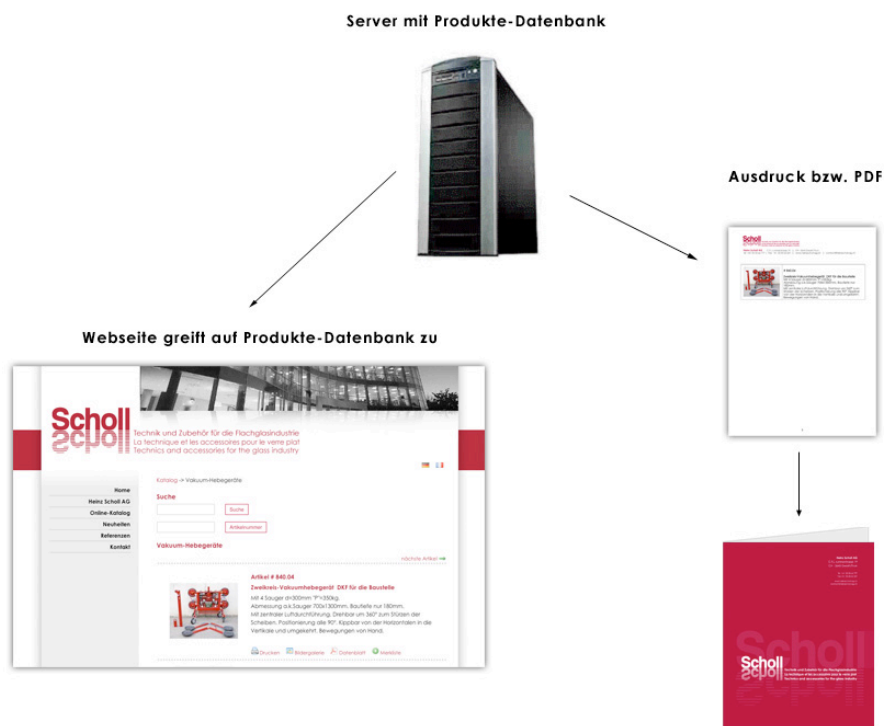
Server mit Produkte-Datenbank

Ausdruck bzw. PDF

Webseite greift auf Produkte-Datenbank zu

Scholl

Technik und Zubehör für die Flachglasindustrie
La technique et les accessoires pour le verre plat
Technics and accessories for the glass industry

Home
Heinz Scholl AG
Online-Katalog
Neuheiten
Referenzen
Kontakt

Katalog -> Vakuum-Hebegeräte

Suche

Suche

Artikelnummer

Vakuum-Hebegeräte

nächster Artikel

Artikel # 840.04
Zweikreis-Vakuumhebegerät DKF für die Baustelle
Mit 4 Sauger d=300mm "P"=350kg.
Abmessung a.d.Sauger 700x1300mm. Bauteile nur 180mm.
Mit zentraler Luftdurchführung. Drehbar um 360° zum Stürzen der Scheiben. Positionierung alle 90°. Kippbar von der Horizontalen in die Vertikale und umgekehrt. Bewegungen von Hand.

Drucken Bildergalerie Datenblatt Merkliste

Scholl

Scholl
Technik und Zubehör für die Flachglasindustrie
La technique et les accessoires pour le verre plat
Technics and accessories for the glass industry

Scholl